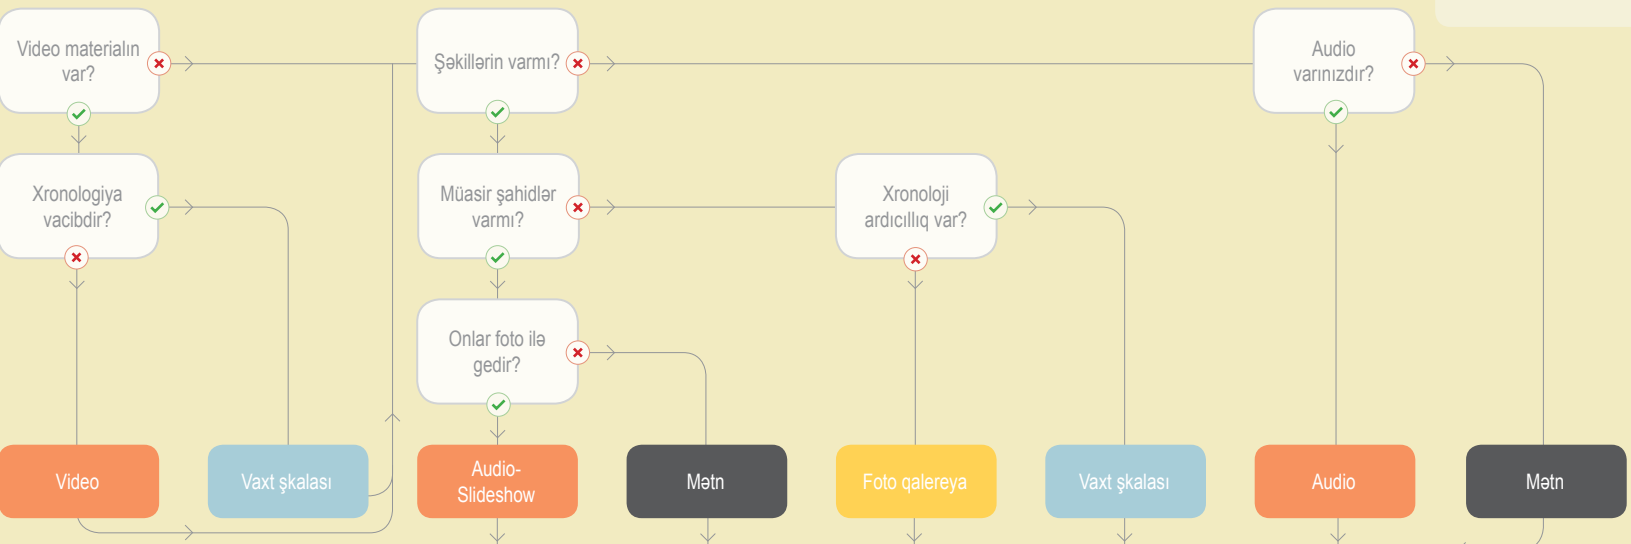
Video materialın var?

Xronologiya vacibdir?

Şəkillərin varmı?

Müasir şahidlər varmı?

Onlar foto ilə gedir?

Xronoloji ardıcıllıq var?

Audio varınızdır?

Video

Vaxt şkalası

Audio-Slideshow

Mətn

Foto qalereya

Vaxt şkalası

Audio

Mətn